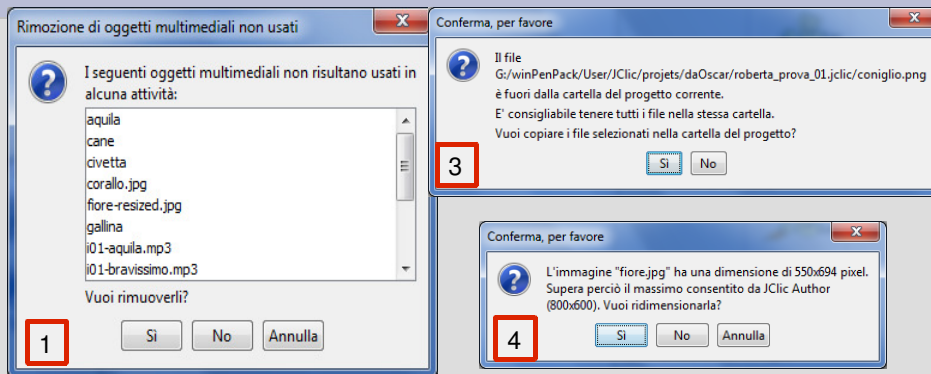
Rimozione di oggetti multimediali non usati

X

I seguenti oggetti multimediali non risultano usati in alcuna attività:

aquila
cane
civetta
corallo.jpg
fiore-resized.jpg
gallina
i01-aquila.mp3
i01-bravissimo.mp3

Vuoi rimuoverli?

Sì No Annulla

1

Conferma, per favore

X

Il file
G:/winPenPack/User/JClic/projets/daOscar/roberta_prova_01.jclic/coniglio.png
è fuori dalla cartella del progetto corrente.
E' consigliabile tenere tutti i file nella stessa cartella.
Vuoi copiare i file selezionati nella cartella del progetto?

Sì No

3

Conferma, per favore

X

L'immagine "fiore.jpg" ha una dimensione di 550x694 pixel. Supera perciò il massimo consentito da JClic Author (800x600). Vuoi ridimensionarla?

Sì No Annulla

4